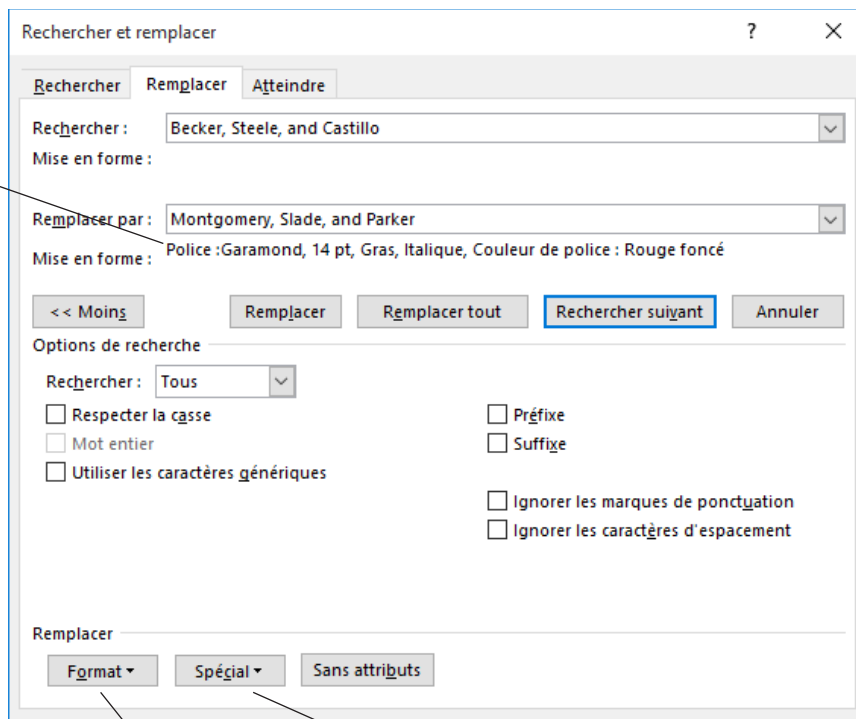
Rechercher et remplacer

?

Rechercher | Remplacer | Atteindre

Rechercher : Becker, Steele, and Castillo

Mise en forme :

Remplacer par : Montgomery, Slade, and Parker

Mise en forme : Police :Garamond, 14 pt, Gras, Italique, Couleur de police : Rouge foncé

<< Moins | Remplacer | Remplacer tout | Rechercher suivant | Annuler

Options de recherche

Rechercher : Tous

Respecter la casse

Mot entier

Utiliser les caractères génériques

Préfixe

Suffixe

Ignorer les marques de ponctuation

Ignorer les caractères d'espacement

Remplacer

Format ▾ | Spécial ▾ | Sans attributs